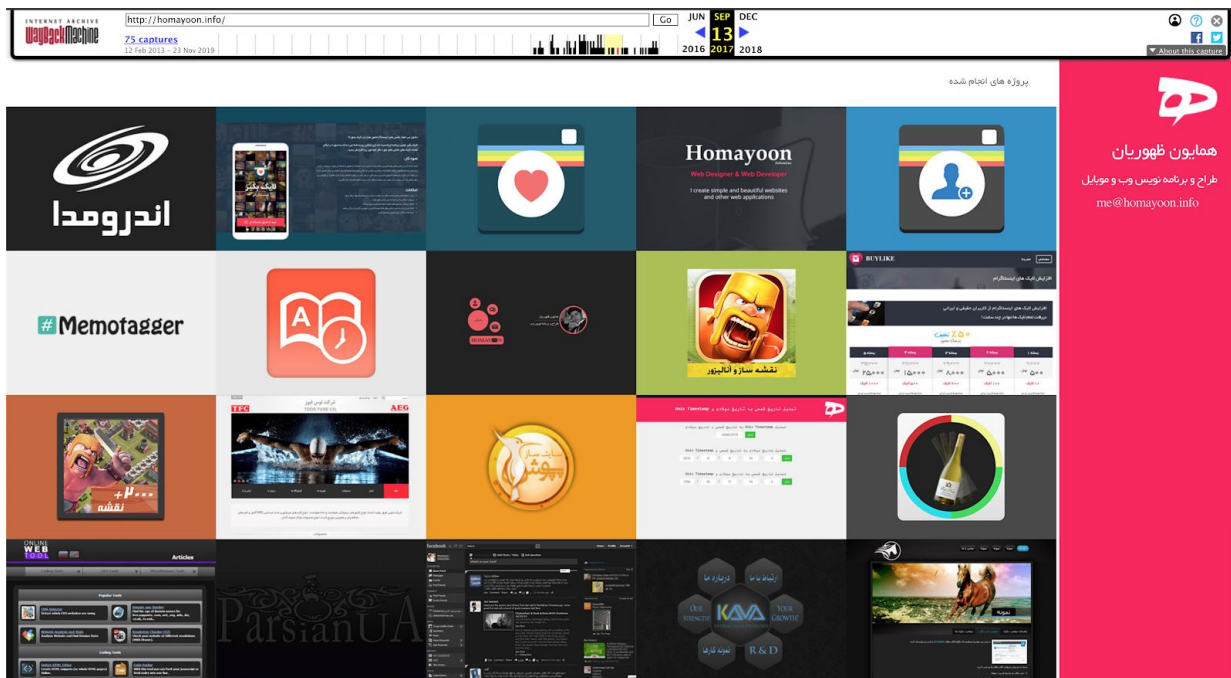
INTERNET ARCHIVE
WaybackMachine
http://homayoon.info/
Go
75 captures
12 Feb 2013 – 23 Nov 2019
JUN SEP DEC
13
2016 2017 2018
About this capture

پروژه های انجام شده

همایون ظهوریان
طراح و برنامه نویس وب و موبایل
me@homayoon.info

اندرومدا

Homayoon
Web Designer & Web Developer
I create simple and beautiful websites and other web applications

#Memotagger

HOMAYOON

BUYLIKE
افزایش لایک های اینستاگرام

نقشه ساز و آنالیزور

TFC
AEG

Unix Timestamp تبدیل تاریخ شمسی به

۲۰۰+
نقشه

سایت ساز پوشه

ONLINE WEB TOOL
Articles
Popular Tools
Coding Tools

ParsianUA

facebook

درباره ما
ارتباط با ما
OUR STRENGTH
KAVA
YOUR GROWTH
نمونه کارها
R&D

نمونه